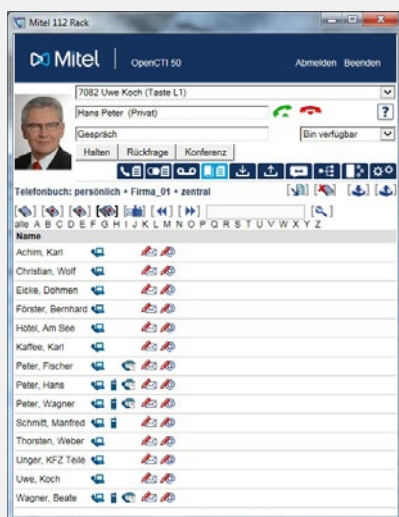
Mitel 112 Rack

Mitel | OpenCTI 50

Abmelden Beenden

7082 Uwe Koch (Taste L1)

Hans Peter (Privat)

?

Gespräch

Bin verfügbar

Halten Rückfrage Konferenz

Telefonbuch: persönlich • Firma_01 • zentral

alle A B C D E F G H I J K L M N O P Q R S T U V W X Y Z

Name

Achim, Karl

Christian, Wolf

Eicke, Dohmen

Förster, Bernhard

Hotel, Am See

Kaffee, Karl

Peter, Fischer

Peter, Hans

Peter, Wagner

Schmitt, Manfred

Thorsten, Weber

Unger, KFZ Teile

Uwe, Koch

Wagner, Beate